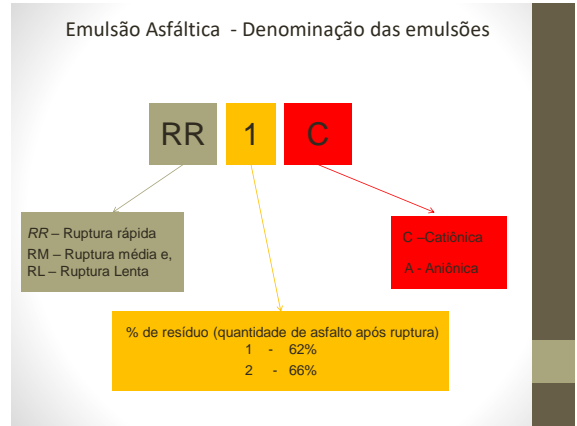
Emulsão Asfáltica - Denominação das emulsões

RR

1

C

*RR* – Ruptura rápida
RM – Ruptura média e,
RL – Ruptura Lenta

C –Catiônica

A - Aniônica

% de resíduo (quantidade de asfalto após ruptura)
1 - 62%
2 - 66%